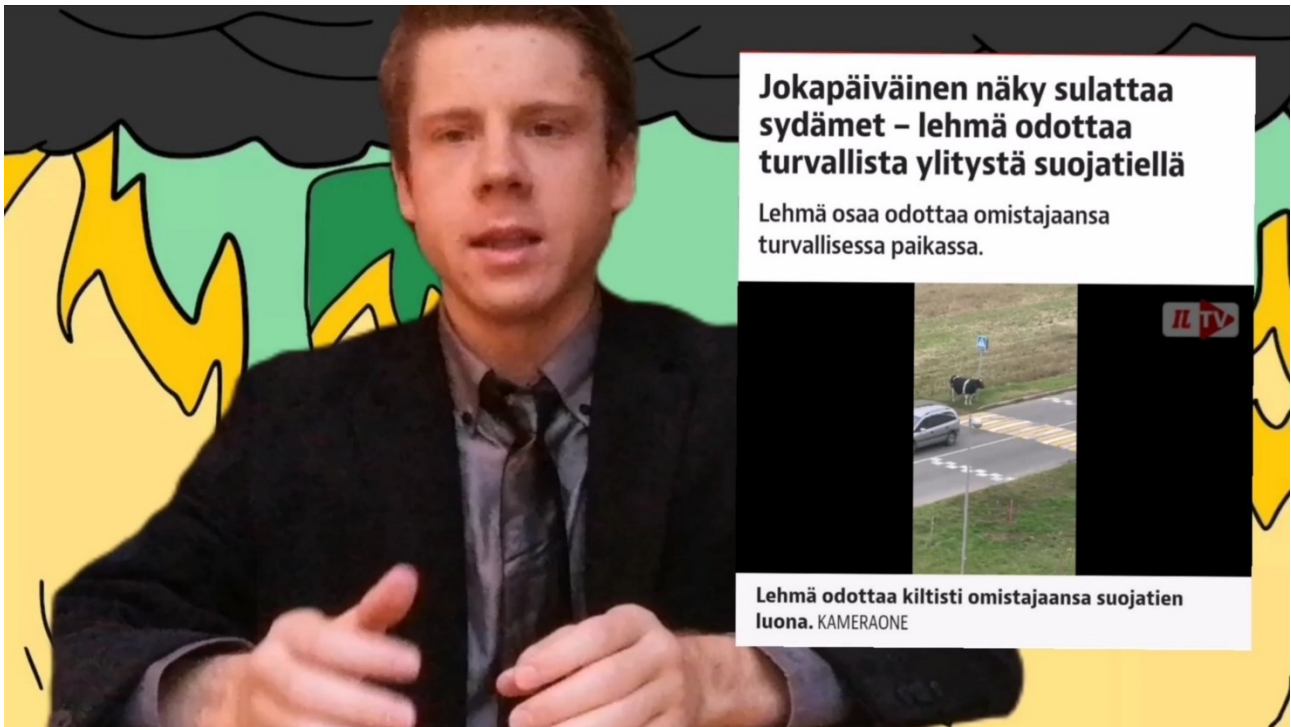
Jokapäiväinen näky sulattaa sydämet – lehmä odottaa turvallista ylitystä suojatiellä

Lehmä osaa odottaa omistajaansa turvallisessa paikassa.

IL TV

Lehmä odottaa kiltisti omistajaansa suojatien luona. KAMERAONE